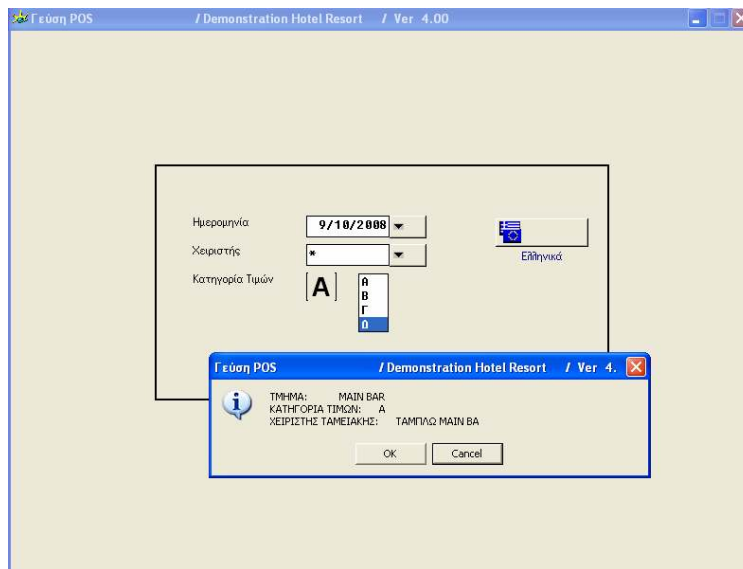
Γεύση POS / Demonstration Hotel Resort / Ver 4.00

Ημερομηνία 9/10/2008
Χειριστής *
Κατηγορία Τιμών A

A
B
Γ
Δ

Ελληνικά

Γεύση POS / Demonstration Hotel Resort / Ver 4.

ΤΜΗΜΑ: MAIN BAR
ΚΑΤΗΓΟΡΙΑ ΤΙΜΩΝ: A
ΧΕΙΡΙΣΤΗΣ ΤΑΜΕΙΑΚΗΣ: ΤΑΜΠΛΩ MAIN BA

OK Cancel